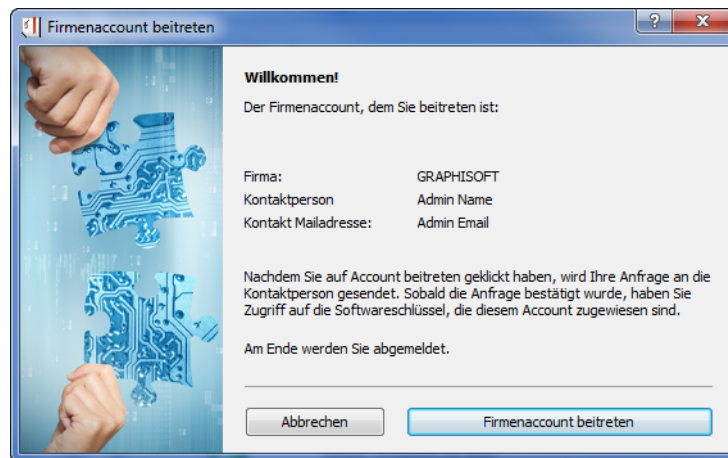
Firmenaccount beitreten

?

X

Willkommen!

Der Firmenaccount, dem Sie beitreten ist:

| | |
|---|---|
| Firma: | GRAPHISOFT |
| Kontaktperson | Admin Name |
| Kontakt Mailadresse: | Admin Email |

Nachdem Sie auf Account beitreten geklickt haben, wird Ihre Anfrage an die Kontaktperson gesendet. Sobald die Anfrage bestätigt wurde, haben Sie Zugriff auf die Softwareschlüssel, die diesem Account zugewiesen sind.

Am Ende werden Sie abgemeldet.

Abbrechen

Firmenaccount beitreten